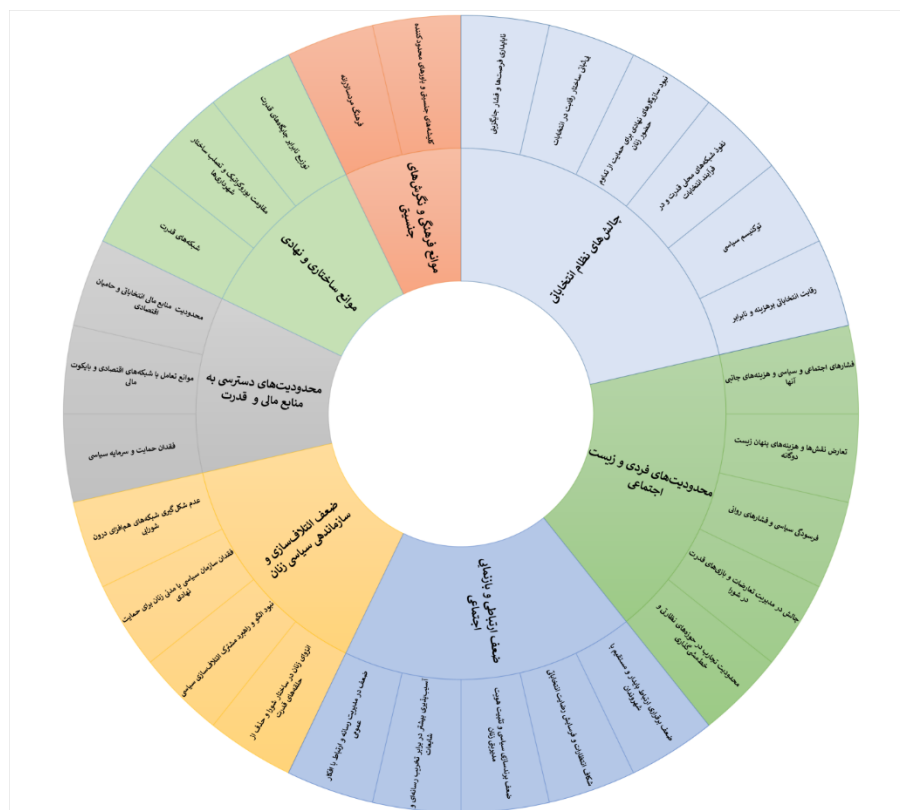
چالش‌های نظام انتخاباتی

ناپایداری فهرست‌ها و فشار جناحی

ابهام ساختار رقابت در انتخابات

نبود سازوکارهای نهادی برای حمایت از تداوم حضور زنان

نفوذ شبکه‌های محلی قدرت و در فرایند انتخابات

توکنیسم سیاسی

رقابت انتخاباتی پرهزینه و نابرابر

محدودیت‌های فردی و زیست اجتماعی

فشارهای اجتماعی و سیاسی و هزینه‌های جانبی آنها

تعارض نقش‌ها و هزینه‌های پنهان زیست دوگانه

فرسودگی سیاسی و فشارهای روانی

چالش در مدیریت تعارضات و بازی‌های قدرت در شورا

محدودیت تجارب در حوزه‌های نظارتی و تخصصی-نهادی

ضعف ارتباطی و ناپایداری ارتباط با بدنه اجتماعی

ضعف برقراری ارتباط پایدار و مستقیم با شهروندان

شکاف انتظارات و فرسایش رضایت اجتماعی

ضعف بازنمایی سیاسی و تثبیت هویت مدیریتی زنان

آسیب‌پذیری بیشتر در برابر تخریب رسانه‌ای و شایعات

ضعف در مدیریت رسانه و ارتباط با افکار عمومی

ضعف ائتلاف‌سازی و سازماندهی سیاسی زنان

عدم شکل‌گیری شبکه‌های هم‌افزای درون شورای

فقدان سازمان سیاسی یا محل زنان برای حمایت نهادی

نبود الگو و راهبرد مشترک ائتلاف‌سازی سیاسی

انزوای زنان در ساختار شورا و حذف از حلقه‌های قدرت

محدودیت‌های دسترسی به منابع مالی و قدرت

محدودیت منابع مالی انتخاباتی و حامیان اقتصادی

موانع تعامل با شبکه‌های اقتصادی و بایکوت مالی

فقدان حمایت و سرمایه سیاسی

موانع ساختاری و نهادی

توزیع نابرابر جایگاه‌های قدرت

مقاومت بوروکراتیک و تصلب ساختار شهرداری‌ها

شبکه‌های قدرت

موانع فرهنگی و نگرش‌های جنسیتی

فرهنگ مردسالارانه

کلیشه‌های جنسیتی و باورهای محدودکننده